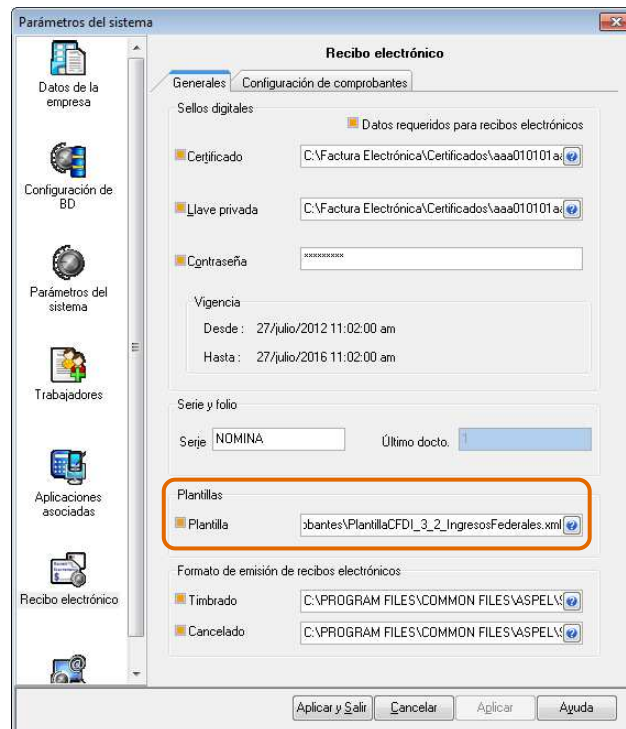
Parámetros del sistema

Datos de la empresa

Configuración de BD

Parámetros del sistema

Trabajadores

Aplicaciones asociadas

Recibo electrónico

Recibo electrónico

Generales | Configuración de comprobantes

Sellos digitales

Datos requeridos para recibos electrónicos

Certificado C:\Factura Electrónica\Certificados\aaa010101a

Llave privada C:\Factura Electrónica\Certificados\aaa010101a

Contraseña *********

Vigencia

Desde : 27/julio/2012 11:02:00 am

Hasta : 27/julio/2016 11:02:00 am

Serie y folio

Serie NOMINA

Último docto. 1

Plantillas

Plantilla obantes\PlantillaCFDI_3_2_IngresosFederales.xml

Formato de emisión de recibos electrónicos

Timbrado C:\PROGRAM FILES\COMMON FILES\ASPEL\

Cancelado C:\PROGRAM FILES\COMMON FILES\ASPEL\

Aplicar y Salir | Cancelar | Aplicar | Ayuda